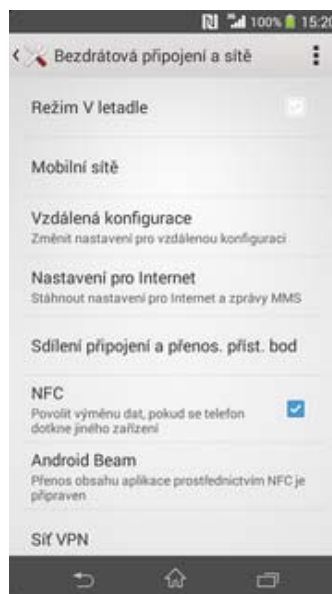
100% 15:20

Bezdrátová připojení a sítě

Režim V letadle

Mobilní sítě

Vzdálená konfigurace
Změnit nastavení pro vzdálenou konfiguraci

Nastavení pro Internet
Stáhnout nastavení pro Internet a zprávy MMS

Sdílení připojení a přenos. příst. bod

NFC
Povolit výměnu dat, pokud se telefon dotkne jiného zařízení

Android Beam
Přenos obsahu aplikace prostřednictvím NFC je připraven

Síť VPN